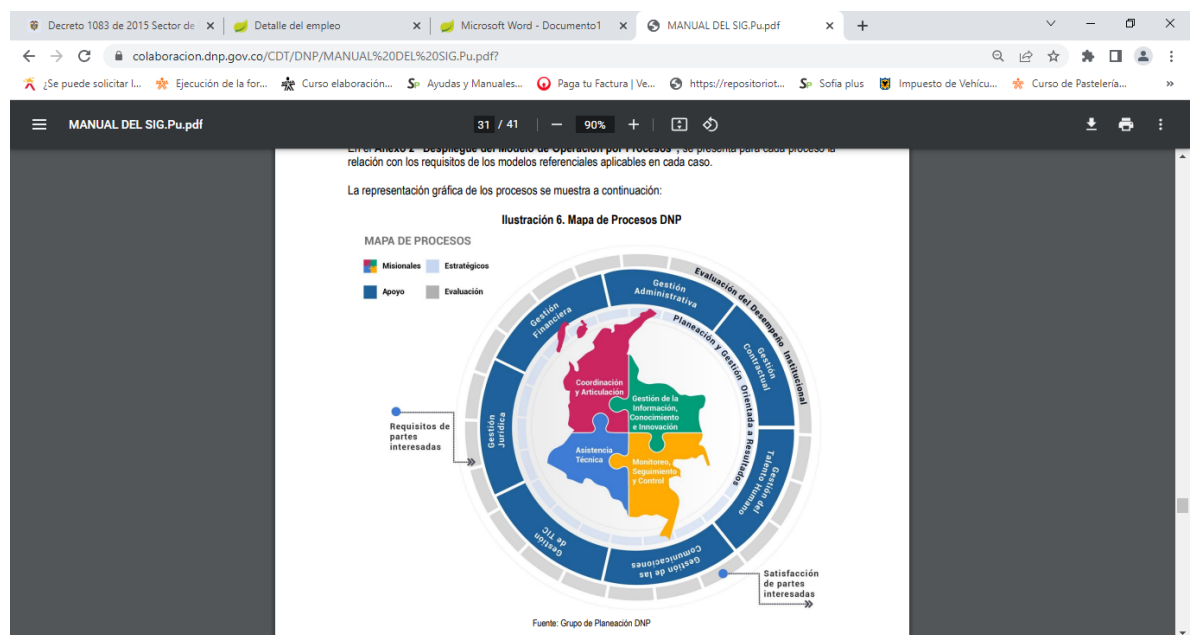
Decreto 1083 de 2015 Sector de ×
Detalle del empleo ×
Microsoft Word - Documento1 ×
MANUAL DEL SIG.Pu.pdf ×
+

colaboracion.dnp.gov.co/CDT/DNP/MANUAL%20DEL%20SIG.Pu.pdf?

¿Se puede solicitar l...
Ejecución de la for...
Curso elaboración...
Ayudas y Manuales...
Paga tu Factura | Ve...
https://repositoriot...
Sofia plus
Impuesto de Vehícu...
Curso de Pastelería...

MANUAL DEL SIG.Pu.pdf
31 / 41 — 90% +

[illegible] Anexo 2 "Despliegue del Modelo de Operación por Procesos", se presenta para cada proceso la relación con los requisitos de los modelos referenciales aplicables en cada caso.

La representación gráfica de los procesos se muestra a continuación:

Ilustración 6. Mapa de Procesos DNP

MAPA DE PROCESOS

Misionales
Estratégicos
Apoyo
Evaluación

Evaluación del Desempeño Institucional
Gestión Administrativa
Gestión Financiera
Gestión Contractual
Gestión del Talento Humano
Gestión de las Comunicaciones
Gestión de TIC
Gestión Jurídica
Planeación y Gestión Orientada a Resultados

Coordinación y Articulación
Gestión de la Información, Conocimiento e Innovación
Asistencia Técnica
Monitoreo, Seguimiento y Control

Requisitos de partes interesadas
Satisfacción de partes interesadas

Fuente: Grupo de Planeación DNP